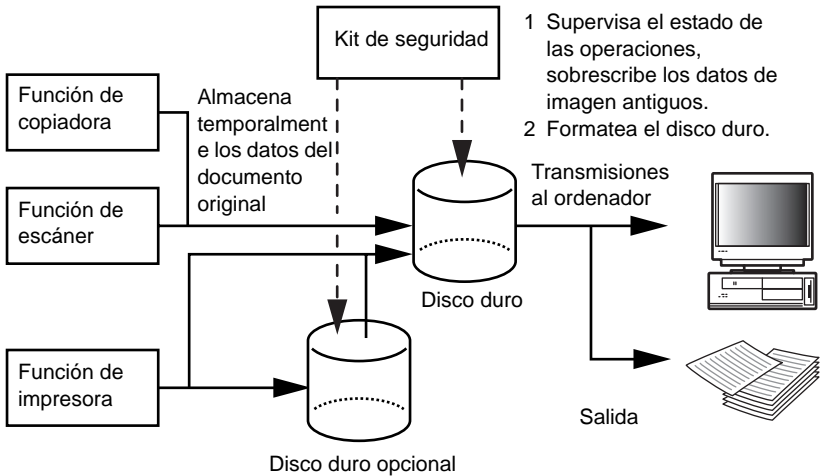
Kit de seguridad

1 Supervisa el estado de las operaciones, sobrescribe los datos de imagen antiguos.
2 Formatea el disco duro.

Función de copiadora

Almacena temporalment e los datos del documento original

Función de escáner

Transmisiones al ordenador

Disco duro

Función de impresora

Salida

Disco duro opcional